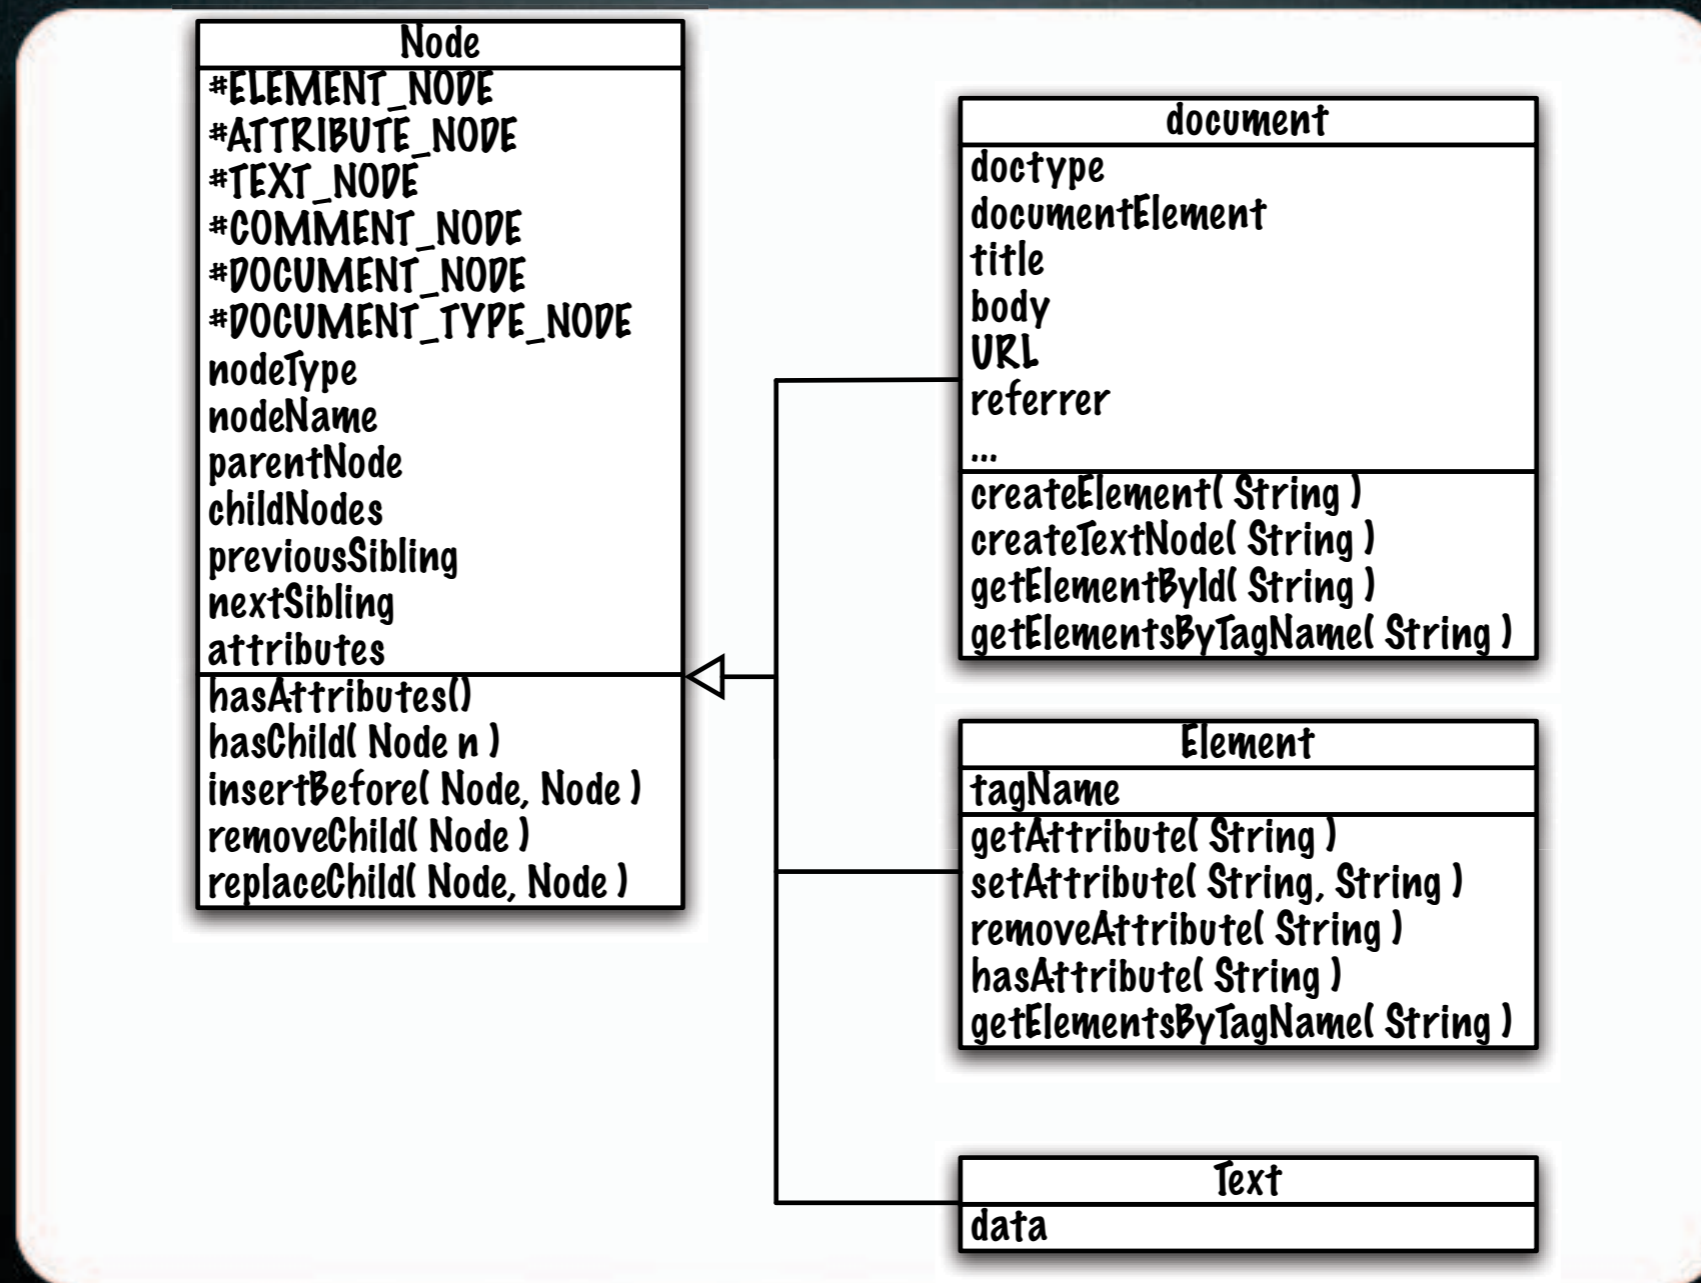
Node
*ELEMENT_NODE
*ATTRIBUTE_NODE
*TEXT_NODE
*COMMENT_NODE
*DOCUMENT_NODE
*DOCUMENT_TYPE_NODE
nodeType
nodeName
parentNode
childNodes
previousSibling
nextSibling
attributes
hasAttributes()
hasChild( Node n )
insertBefore( Node, Node )
removeChild( Node )
replaceChild( Node, Node )

document
doctype
documentElement
title
body
URL
referrer
...
createElement( String )
createTextNode( String )
getElementById( String )
getElementsByTagName( String )

Element
tagName
getAttribute( String )
setAttribute( String, String )
removeAttribute( String )
hasAttribute( String )
getElementsByTagName( String )

Text
data